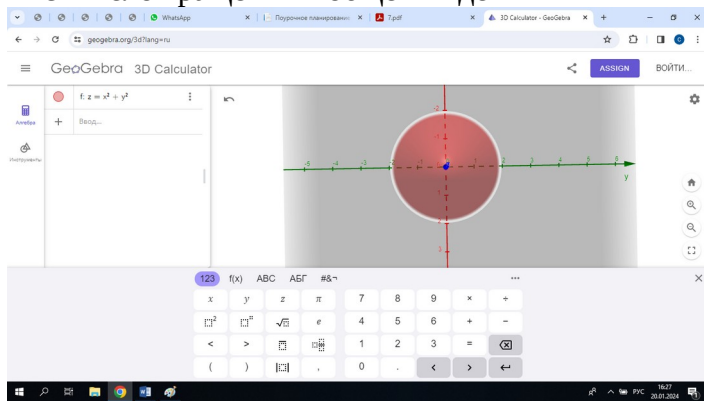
WhatsApp | Поурочное планировани | 7.pdf | 3D Calculator - GeoGebra

geogebra.org/3d?lang=ru

GeoGebra 3D Calculator

ASSIGN ВОЙТИ...

Алгебра

Инструменты

f: $z = x^2 + y^2$

Ввод...

-2
-1
1
2
3
-5 -4 -3 -2 -1 1 2 3 4 5 6
y

123 f(x) ABC АБГ #&¬ ...

| $x$ | $y$ | $z$ | $\pi$ | 7 | 8 | 9 | × | ÷ |
|---|---|---|---|---|---|---|---|---|
| $\square^2$ | $\square^{\square}$ | $\sqrt{\square}$ | $e$ | 4 | 5 | 6 | + | − |
| < | > | | | 1 | 2 | 3 | = | ⌫ |
| ( | ) | $\lvert\square\rvert$ | , | 0 | . | < | > | ↵ |

РУС 16:27 20.01.2024